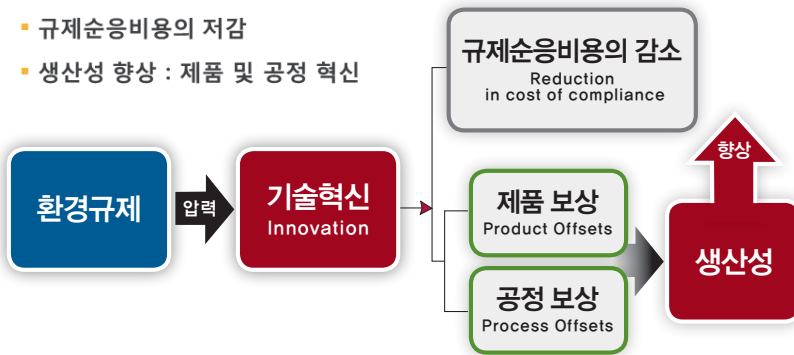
▪ 규제순응비용의 저감

▪ 생산성 향상 : 제품 및 공정 혁신

규제순응비용의 감소
Reduction in cost of compliance

환경규제

압력

기술혁신
Innovation

제품 보상
Product Offsets

공정 보상
Process Offsets

향상

생산성